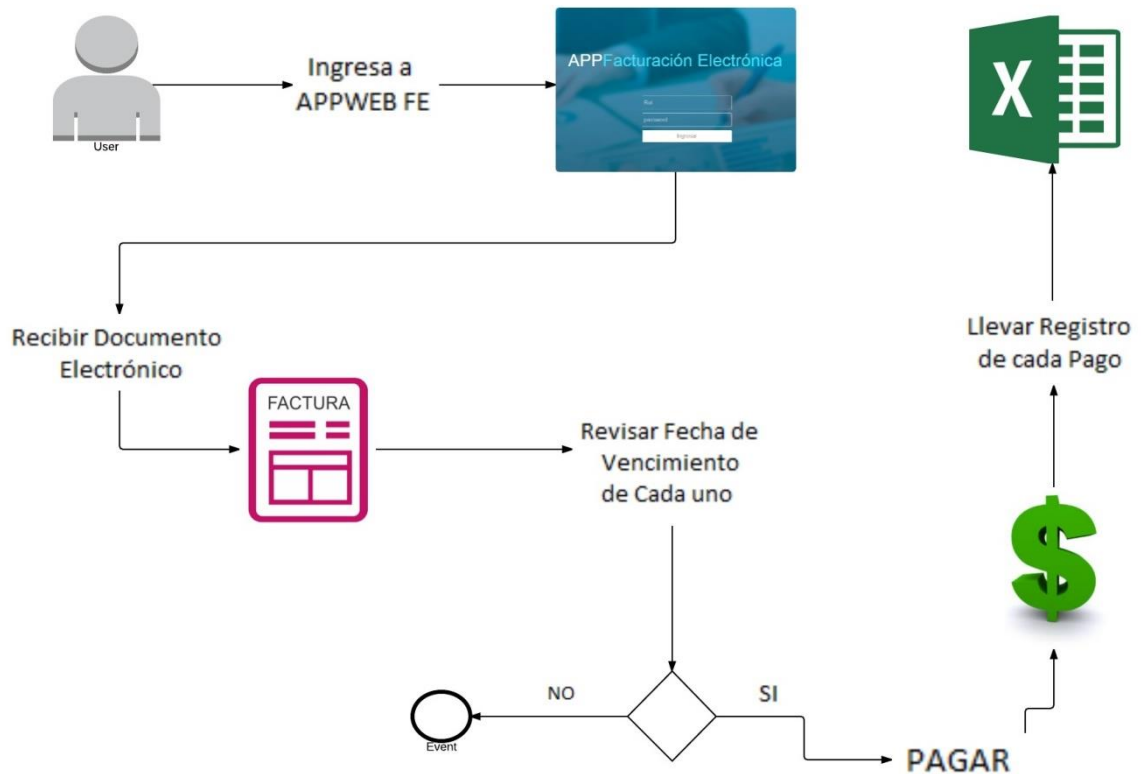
User

Ingresa a APPWEB FE

APPFacturación Electrónica

Rut

password

Ingresar

X

Recibir Documento Electrónico

FACTURA

Revisar Fecha de Vencimiento de Cada uno

Llevar Registro de cada Pago

$

NO

SI

Event

PAGAR